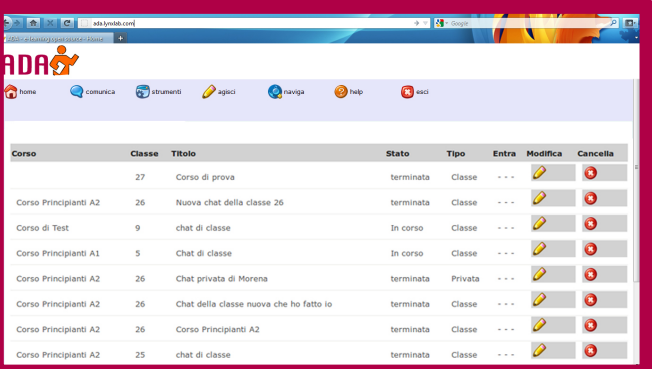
ada.lynxlab.com

Google

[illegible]

ADA

home comunica strumenti agisci naviga help esci

| Corso | Classe | Titolo | Stato | Tipo | Entra | Modifica | Cancella |
|---|---|---|---|---|---|---|---|
| | 27 | Corso di prova | terminata | Classe | - - - | | |
| Corso Principianti A2 | 26 | Nuova chat della classe 26 | terminata | Classe | - - - | | |
| Corso di Test | 9 | chat di classe | In corso | Classe | - - - | | |
| Corso Principianti A1 | 5 | Chat di classe | In corso | Classe | - - - | | |
| Corso Principianti A2 | 26 | Chat privata di Morena | terminata | Privata | - - - | | |
| Corso Principianti A2 | 26 | Chat della classe nuova che ho fatto io | terminata | Classe | - - - | | |
| Corso Principianti A2 | 26 | Corso Principianti A2 | terminata | Classe | - - - | | |
| Corso Principianti A2 | 25 | chat di classe | terminata | Classe | - - - | | |